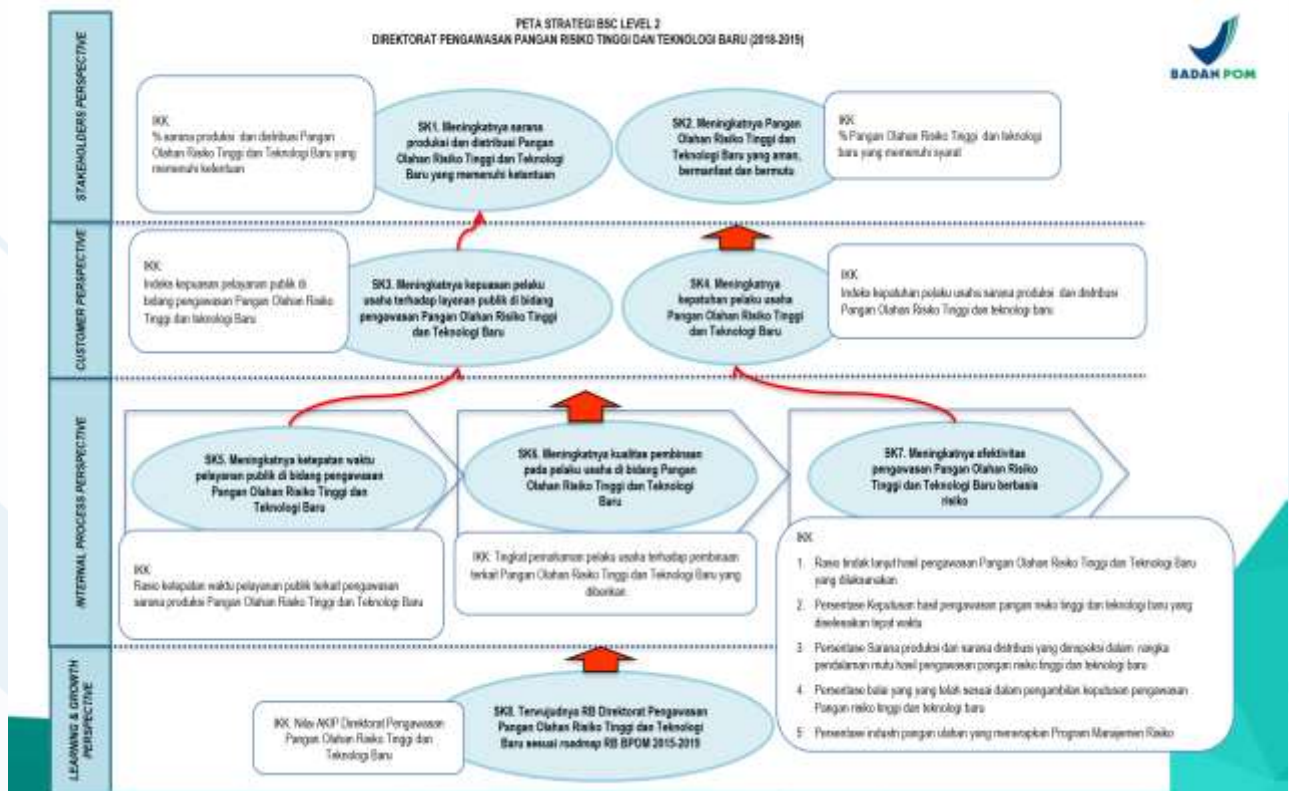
PETA STRATEGI BSC LEVEL 2
DIREKTORAT PENGAWASAN PANGAN RISIKO TINGGI DAN TEKNOLOGI BARU (2018-2019)

BADAN POM

STAKEHOLDERS PERSPECTIVE

IKK:
% sarana produksi dan distribusi Pangan Olahan Risiko Tinggi dan Teknologi Baru yang memenuhi ketentuan

SK1. Meningkatnya sarana produksi dan distribusi Pangan Olahan Risiko Tinggi dan Teknologi Baru yang memenuhi ketentuan

SK2. Meningkatnya Pangan Olahan Risiko Tinggi dan Teknologi Baru yang aman, bermanfaat dan bermutu

IKK:
% Pangan Olahan Risiko Tinggi dan teknologi baru yang memenuhi syarat

CUSTOMER PERSPECTIVE

IKK:
Indeks kepuasan pelayanan publik di bidang pengawasan Pangan Olahan Risiko Tinggi dan teknologi Baru

SK3. Meningkatnya kepuasan pelaku usaha terhadap layanan publik di bidang pengawasan Pangan Olahan Risiko Tinggi dan Teknologi Baru

SK4. Meningkatnya kepatuhan pelaku usaha Pangan Olahan Risiko Tinggi dan Teknologi Baru

IKK:
Indeks kepatuhan pelaku usaha sarana produksi dan distribusi Pangan Olahan Risiko Tinggi dan teknologi baru

INTERNAL PROCESS PERSPECTIVE

SK5. Meningkatnya ketepatan waktu pelayanan publik di bidang pengawasan Pangan Olahan Risiko Tinggi dan Teknologi Baru

SK6. Meningkatnya kualitas pembinaan pada pelaku usaha di bidang Pangan Olahan Risiko Tinggi dan Teknologi Baru

SK7. Meningkatnya efektivitas pengawasan Pangan Olahan Risiko Tinggi dan Teknologi Baru berbasis risiko

IKK:
Rasio ketepatan waktu pelayanan publik terkait pengawasan sarana produksi Pangan Olahan Risiko Tinggi dan Teknologi Baru

IKK: Tingkat pemahaman pelaku usaha terhadap pembinaan terkait Pangan Olahan Risiko Tinggi dan Teknologi Baru yang diberikan

IKK:
1. Rasio tindak lanjut hasil pengawasan Pangan Olahan Risiko Tinggi dan Teknologi Baru yang dilaksanakan
2. Persentase Keputusan hasil pengawasan pangan risiko tinggi dan teknologi baru yang diselesaikan tepat waktu
3. Persentase Sarana produksi dan sarana distribusi yang diinspeksi dalam rangka pendalaman mutu hasil pengawasan pangan risiko tinggi dan teknologi baru
4. Persentase balai yang yang telah sesuai dalam pengambilan keputusan pengawasan Pangan risiko tinggi dan teknologi baru
5. Persentase industri pangan olahan yang menerapkan Program Manajemen Risiko

LEARNING & GROWTH PERSPECTIVE

IKK: Nilai AKIP Direktorat Pengawasan Pangan Olahan Risiko Tinggi dan Teknologi Baru

SK8. Terwujudnya RB Direktorat Pengawasan Pangan Olahan Risiko Tinggi dan Teknologi Baru sesuai roadmap RB BPOM 2015-2019